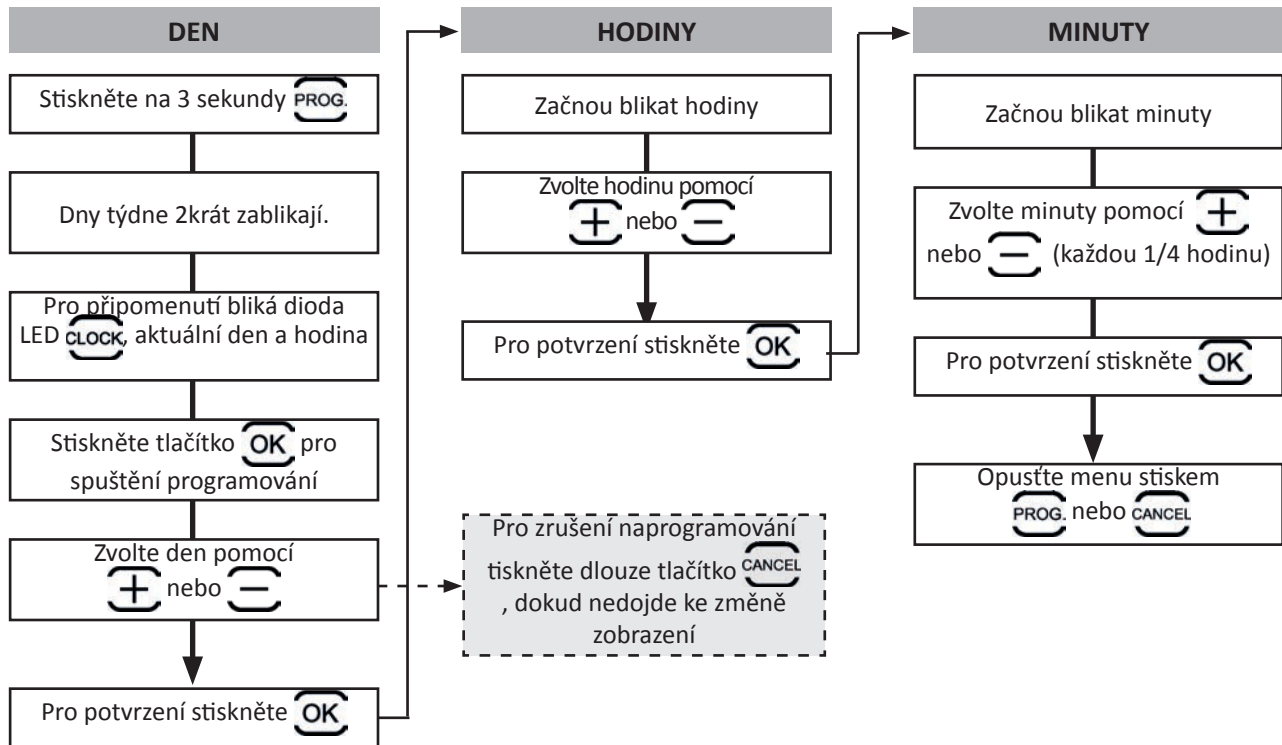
DEN

Stiskněte na 3 sekundy PROG.

Dny týdne 2krát zablikají.

Pro připomenutí bliká dioda LED CLOCK, aktuální den a hodina

Stiskněte tlačítko OK pro spuštění programování

Zvolte den pomocí + nebo −

Pro potvrzení stiskněte OK

HODINY

Začnou blikat hodiny

Zvolte hodinu pomocí + nebo −

Pro potvrzení stiskněte OK

Pro zrušení naprogramování tiskněte dlouze tlačítko CANCEL , dokud nedojde ke změně zobrazení

MINUTY

Začnou blikat minuty

Zvolte minuty pomocí + nebo − (každou 1/4 hodinu)

Pro potvrzení stiskněte OK

Opusťte menu stiskem PROG. nebo CANCEL